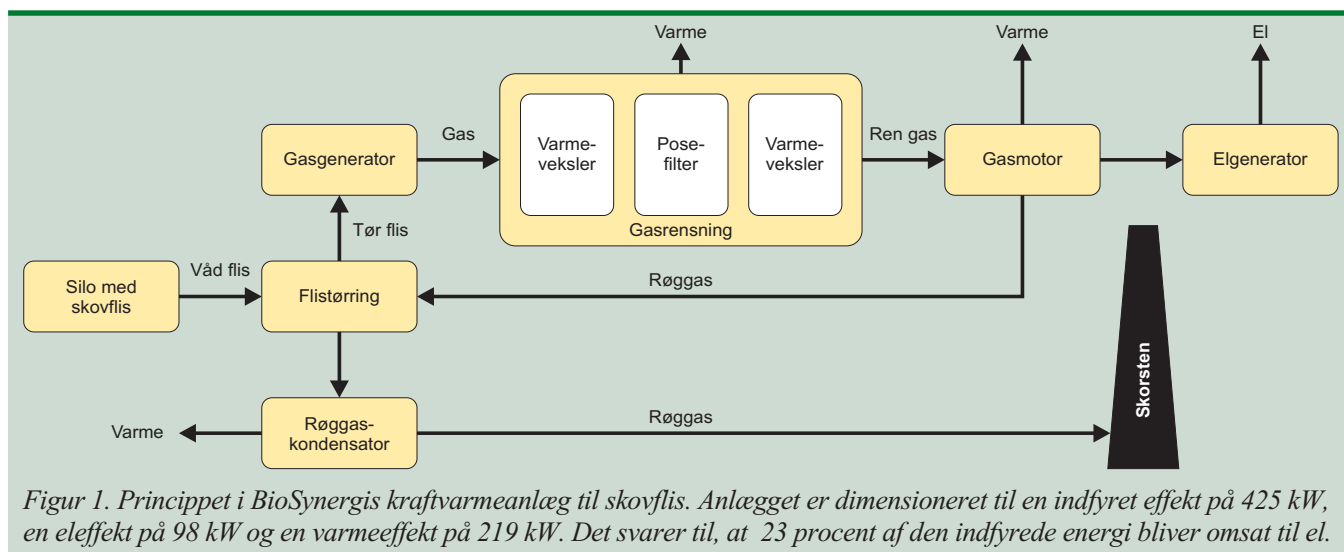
Varme

Varme

El

Gasgenerator

Gas

Varmeveksler

Posefilter

Varmeveksler

Ren gas

Gasmotor

Elgenerator

Gasrensning

Tør flis

Silo med skovflis

Våd flis

Flistørring

Røggas

Skorsten

Varme

Røggaskondensator

Røggas

Figur 1. Princippet i BioSynergis kraftvarmeanlæg til skovflis. Anlægget er dimensioneret til en indfyret effekt på 425 kW, en eleffekt på 98 kW og en varmeeffekt på 219 kW. Det svarer til, at 23 procent af den indfyrede energi bliver omsat til el.